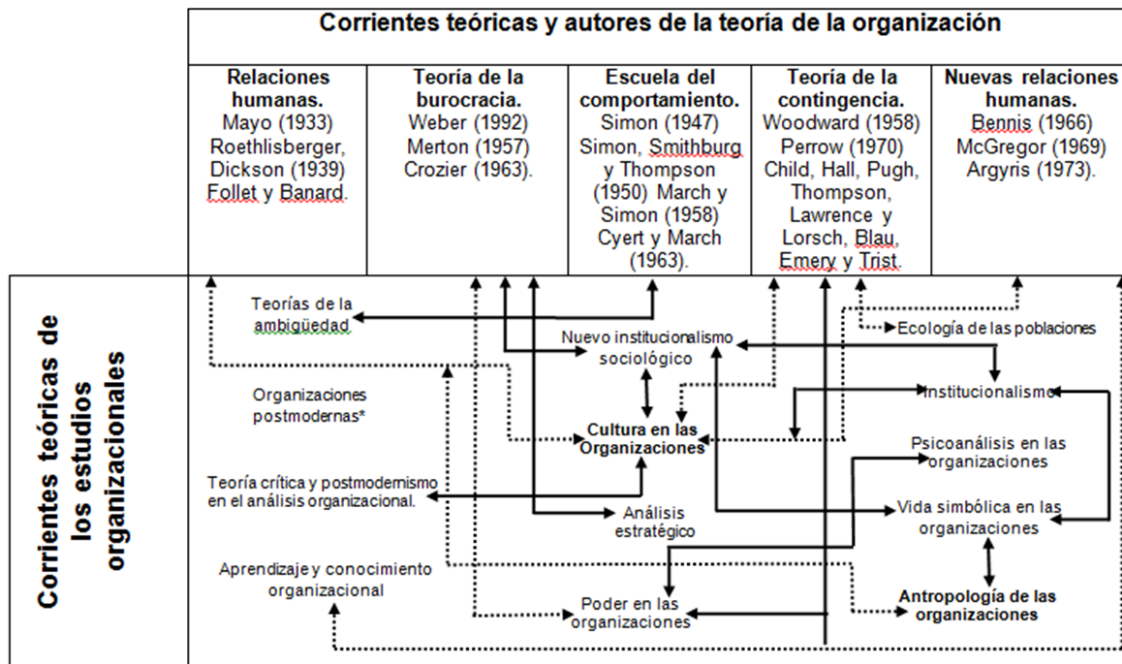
Corrientes teóricas y autores de la teoría de la organización

| Relaciones humanas. | Teoría de la burocracia. | Escuela del comportamiento. | Teoría de la contingencia. | Nuevas relaciones humanas. |
|---|---|---|---|---|
| Mayo (1933) Roethlisberger, Dickson (1939) Follet y Banard. | Weber (1992) Merton (1957) Crozier (1963). | Simon (1947) Simon, Smithburg y Thompson (1950) March y Simon (1958) Cyert y March (1963). | Woodward (1958) Perrow (1970) Child, Hall, Pugh, Thompson, Lawrence y Lorsch, Blau, Emery y Trist. | Bennis (1966) McGregor (1969) Argyris (1973). |

Corrientes teóricas de los estudios organizacionales

Teorías de la ambigüedad

Nuevo institucionalismo sociológico

Ecología de las poblaciones

Organizaciones postmodernas*

Institucionalismo

Cultura en las Organizaciones

Psicoanálisis en las organizaciones

Teoría crítica y postmodernismo en el análisis organizacional.

Análisis estratégico

Vida simbólica en las organizaciones

Aprendizaje y conocimiento organizacional

Poder en las organizaciones

Antropología de las organizaciones